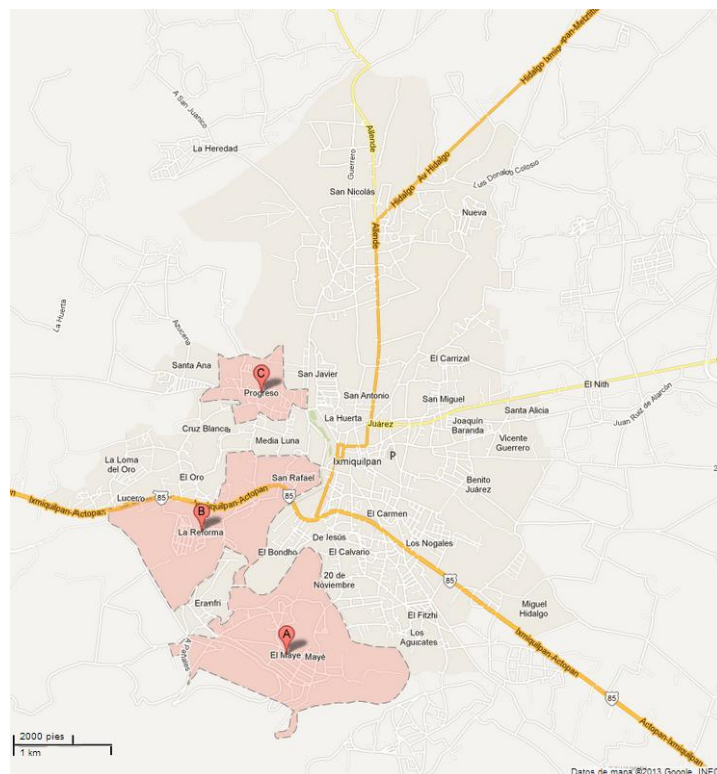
Hidalgo Ixmiquilpan-Metztitlán
A San Juanico
La Heredad
Allende
Guerrero
Hidalgo
Av Hidalgo
Luis Donaldo Colosio
San Nicolás
Nueva
Allende
La Huerta
Azucena
Santa Ana
C
Progreso
San Javier
San Antonio
El Carrizal
San Miguel
El Nith
Juárez
Santa Alicia
Juan Ruiz de Alarcón
Joaquín Baranda
Vicente Guerrero
Cruz Blanca
Media Luna
La Huerta
Ixmiquilpan
P
La Loma del Oro
El Oro
San Rafael
Benito Juárez
Lucero
85
Ixmiquilpan-Actopan
Ixmiquilpan-Actopan
85
B
La Reforma
El Carmen
De Jesús
El Bondho
El Calvario
Los Nogales
20 de Noviembre
85
Eramfri
El Fitzhi
Miguel Hidalgo
Los Agucates
A
El Maye
Mayé
Ixmiquilpan-Actopan
85
Actopan-Ixmiquilpan
A Pañuela
2000 pies
1 km
Datos de mapa ©2013 Google, INEGI